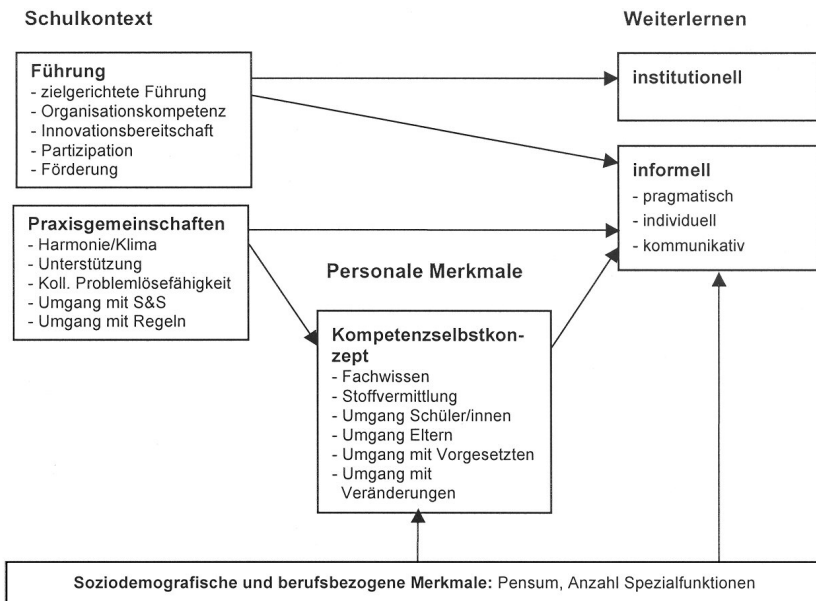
Schulkontext

Weiterlernen

Führung
- zielgerichtete Führung
- Organisationskompetenz
- Innovationsbereitschaft
- Partizipation
- Förderung

institutionell

informell
- pragmatisch
- individuell
- kommunikativ

Praxisgemeinschaften
- Harmonie/Klima
- Unterstützung
- Koll. Problemlösefähigkeit
- Umgang mit S&S
- Umgang mit Regeln

Personale Merkmale

Kompetenzselbstkonzept
- Fachwissen
- Stoffvermittlung
- Umgang Schüler/innen
- Umgang Eltern
- Umgang mit Vorgesetzten
- Umgang mit Veränderungen

Soziodemografische und berufsbezogene Merkmale: Pensum, Anzahl Spezialfunktionen